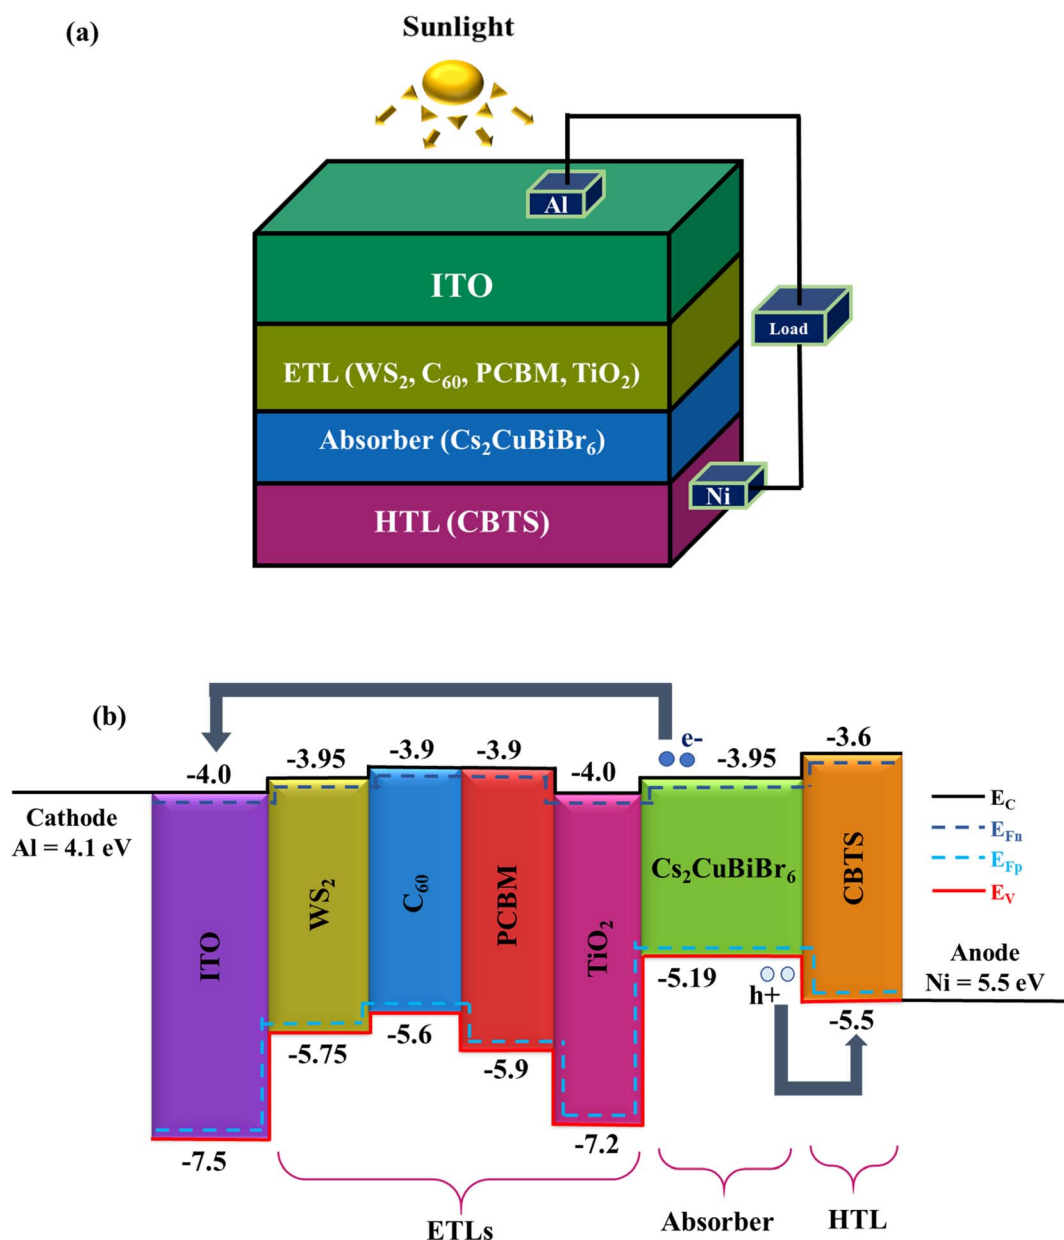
(a)

Sunlight

Al

ITO

Load

ETL ($WS_2$, $C_{60}$, PCBM, $TiO_2$)

Absorber ($Cs_2CuBiBr_6$)

Ni

HTL (CBTS)

(b)

e-

-4.0

-3.95

-3.9

-3.9

-4.0

-3.95

-3.6

Cathode
Al = 4.1 eV

ITO

$WS_2$

$C_{60}$

PCBM

$TiO_2$

$Cs_2CuBiBr_6$

CBTS

$E_C$

$E_{Fn}$

$E_{Fp}$

$E_V$

Anode
Ni = 5.5 eV

-5.19

h+

-5.5

-5.75

-5.6

-5.9

-7.2

-7.5

ETLs

Absorber

HTL